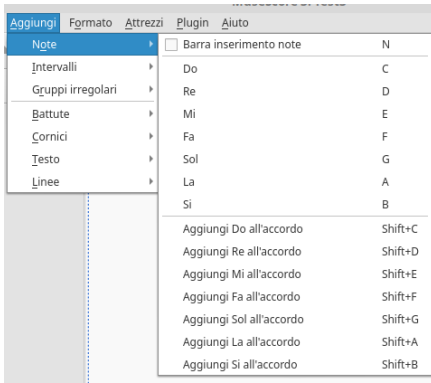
Aggiungi Formato Attrezzi Plugin Aiuto

Note
Intervalli
Gruppi irregolari
Battute
Cornici
Testo
Linee

Barra inserimento note N
Do C
Re D
Mi E
Fa F
Sol G
La A
Si B
Aggiungi Do all'accordo Shift+C
Aggiungi Re all'accordo Shift+D
Aggiungi Mi all'accordo Shift+E
Aggiungi Fa all'accordo Shift+F
Aggiungi Sol all'accordo Shift+G
Aggiungi La all'accordo Shift+A
Aggiungi Si all'accordo Shift+B